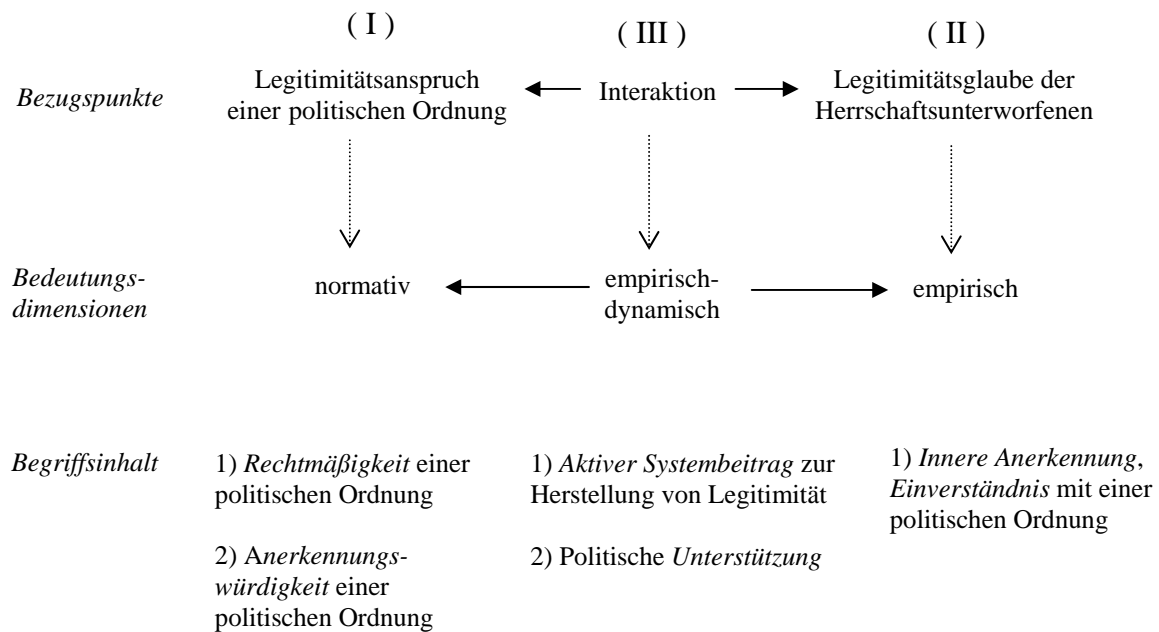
( I )

( III )

( II )

*Bezugspunkte*

Legitimitätsanspruch einer politischen Ordnung

Interaktion

Legitimitätsglaube der Herrschaftsunterworfenen

*Bedeutungsdimensionen*

normativ

empirisch-dynamisch

empirisch

*Begriffsinhalt*

1) *Rechtmäßigkeit* einer politischen Ordnung

2) A*nerkennungswürdigkeit* einer politischen Ordnung

1) *Aktiver Systembeitrag* zur Herstellung von Legitimität

2) Politische *Unterstützung*

1) *Innere Anerkennung*, *Einverständnis* mit einer politischen Ordnung